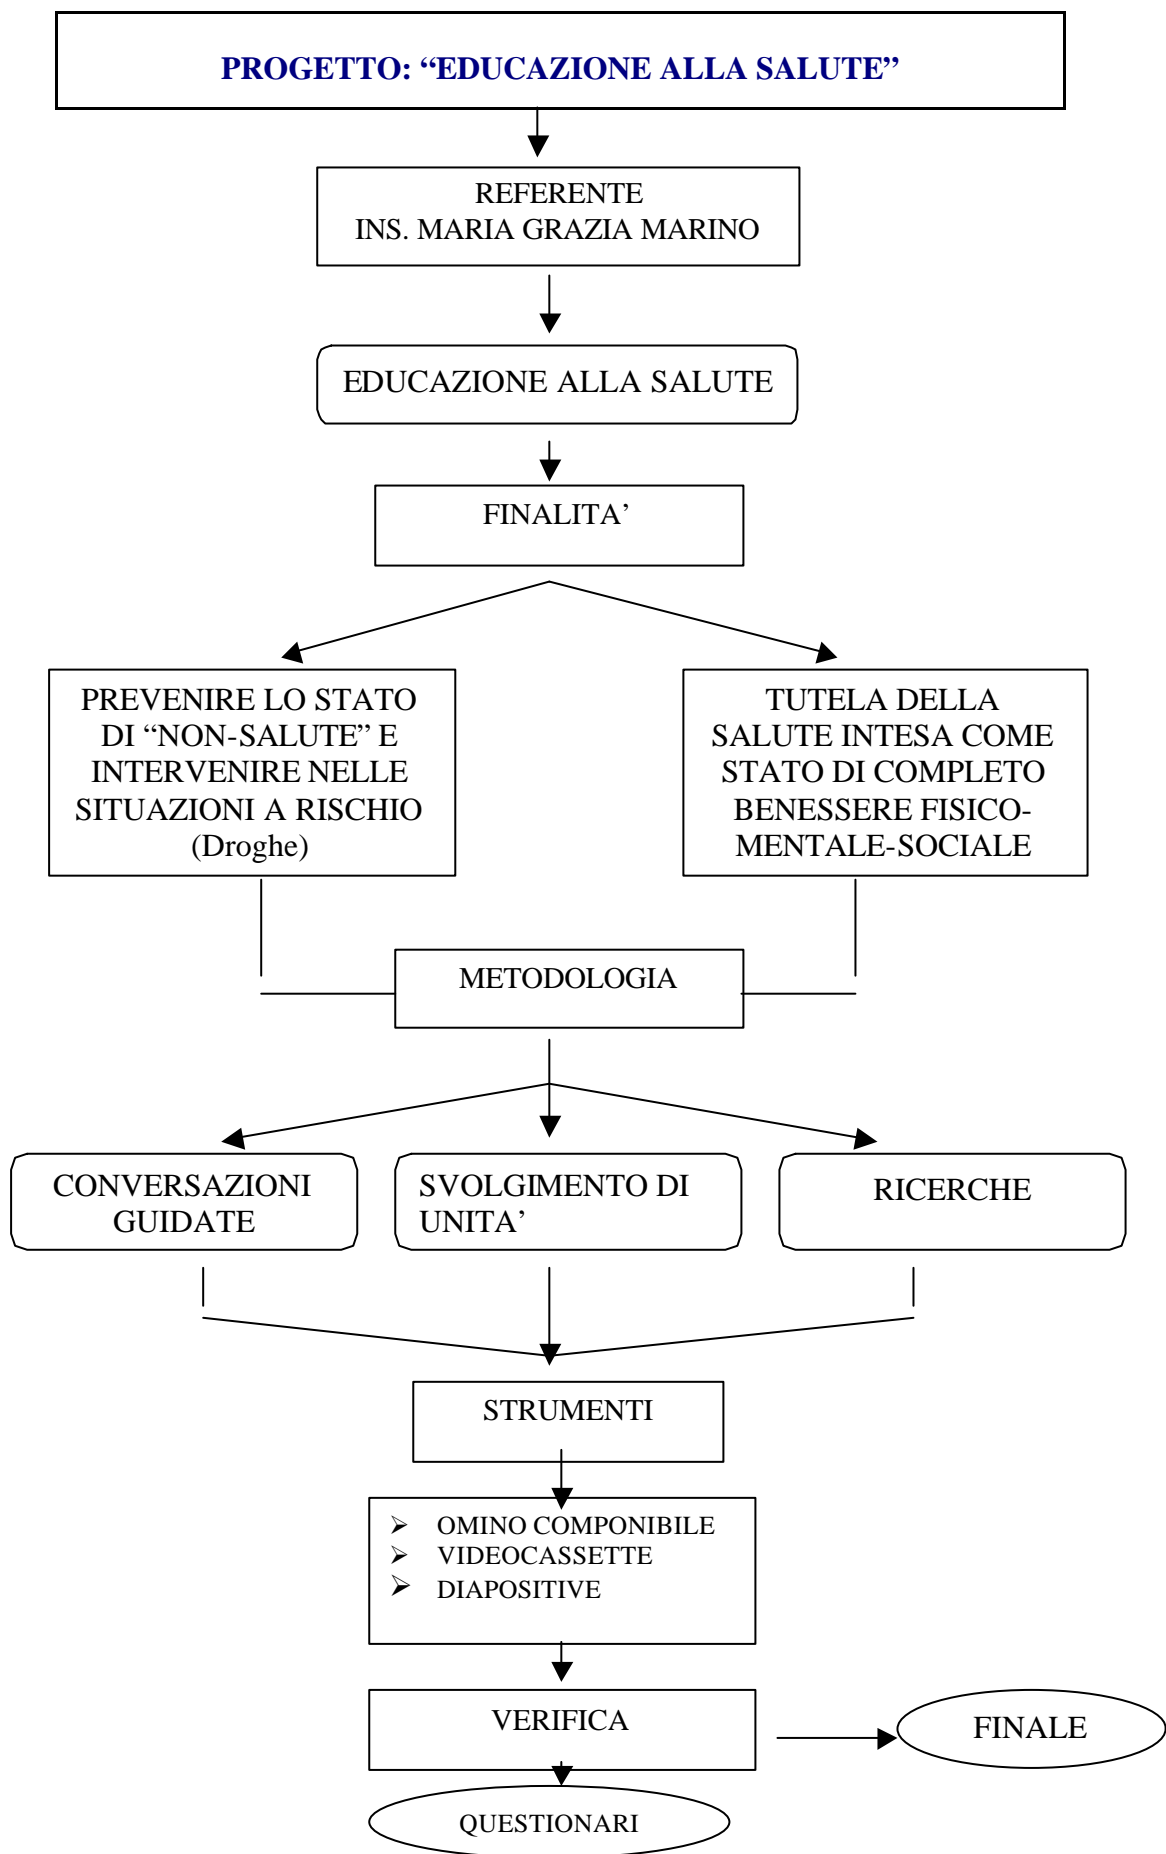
PROGETTO: “EDUCAZIONE ALLA SALUTE”

REFERENTE
INS. MARIA GRAZIA MARINO

EDUCAZIONE ALLA SALUTE

FINALITA’

PREVENIRE LO STATO DI “NON-SALUTE” E INTERVENIRE NELLE SITUAZIONI A RISCHIO (Droghe)

TUTELA DELLA SALUTE INTESA COME STATO DI COMPLETO BENESSERE FISICO-MENTALE-SOCIALE

METODOLOGIA

CONVERSAZIONI GUIDATE

SVOLGIMENTO DI UNITA’

RICERCHE

STRUMENTI

- OMINO COMPONIBILE
- VIDEOCASSETTE
- DIAPOSITIVE

VERIFICA

FINALE

QUESTIONARI